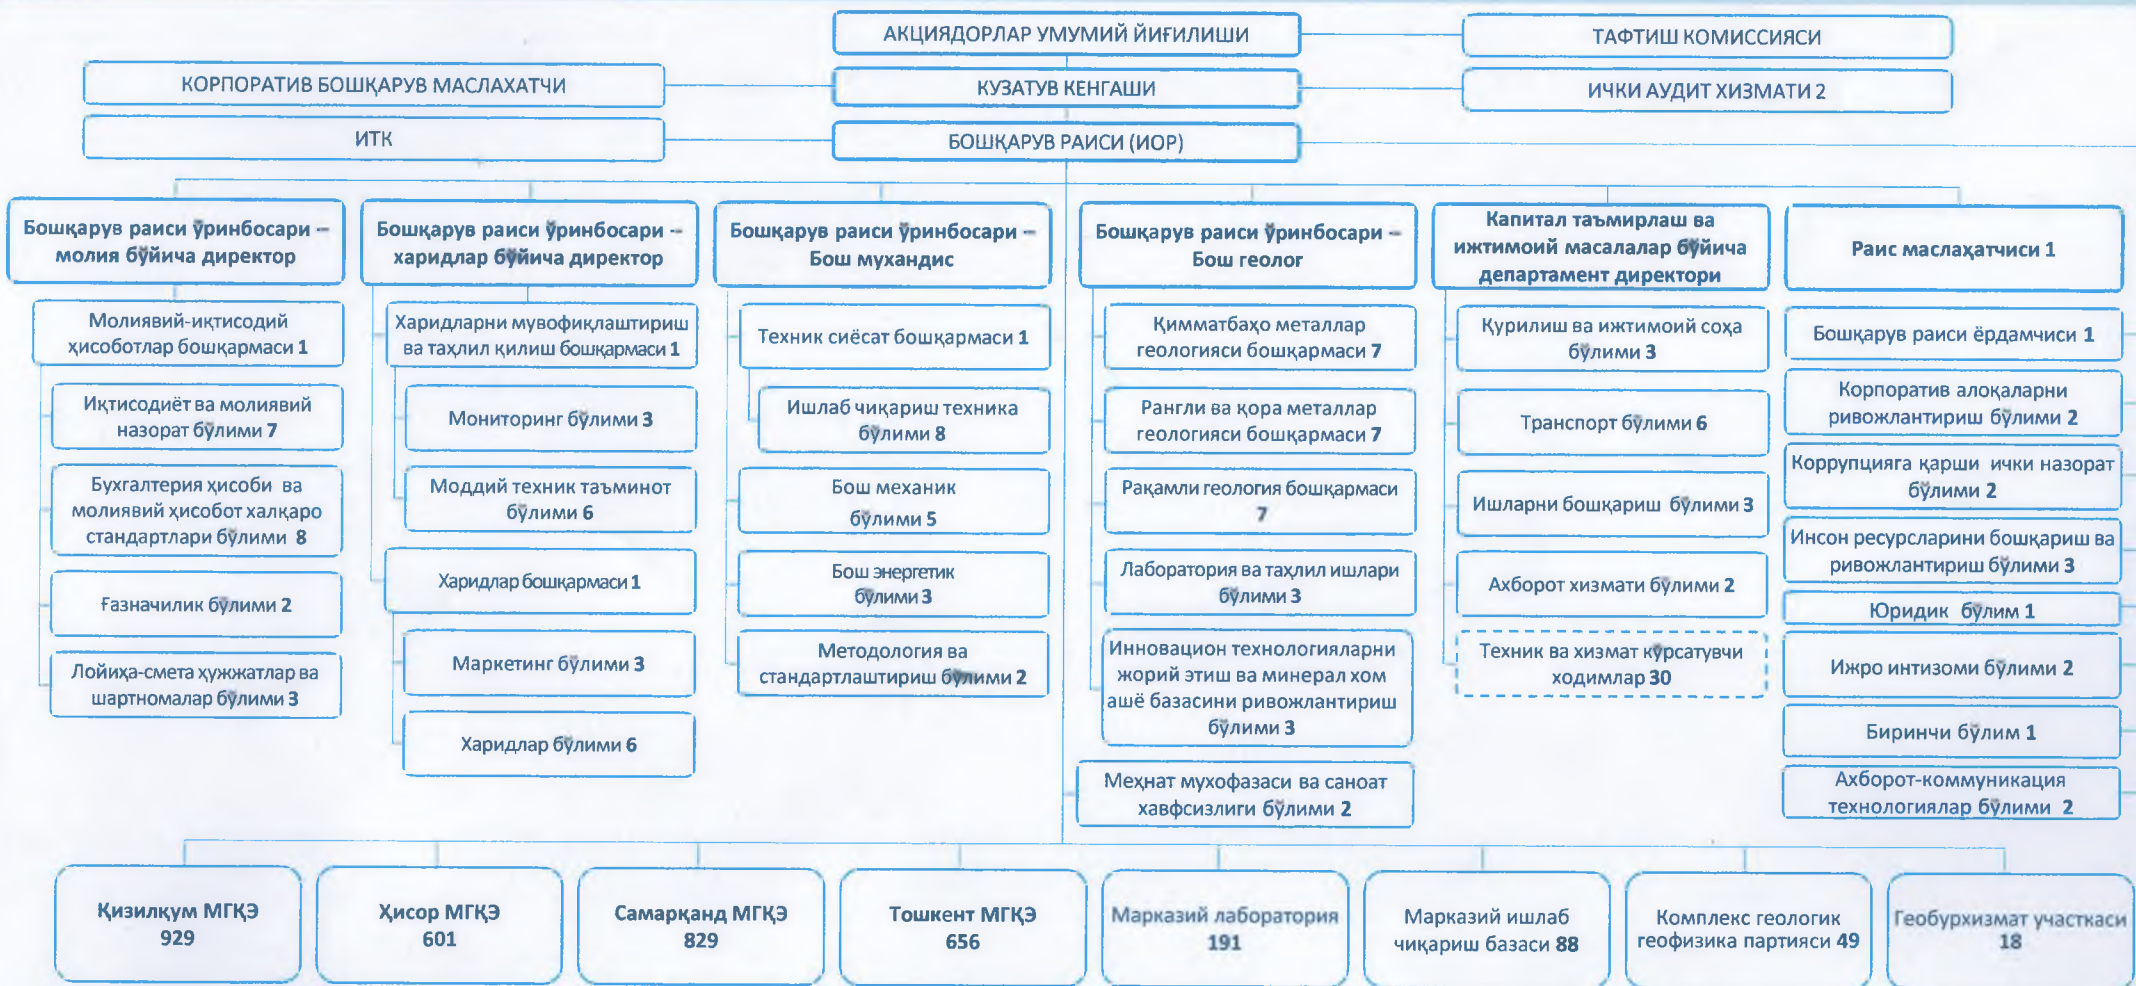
АКЦИЯДОРЛАР УМУМИЙ ЙИҒИЛИШИ

ТАФТИШ КОМИССИЯСИ

КОРПОРАТИВ БОШҚАРУВ МАСЛАХАТЧИ

КУЗАТУВ КЕНГАШИ

ИЧКИ АУДИТ ХИЗМАТИ 2

ИТК

БОШҚАРУВ РАИСИ (ИОР)

Бошқарув раиси ўринбосари – молия бўйича директор

Молиявий-иқтисодий ҳисоботлар бошқармаси 1

Иқтисодиёт ва молиявий назорат бўлими 7

Бухгалтерия ҳисоби ва молиявий ҳисобот халқаро стандартлари бўлими 8

Ғазначилик бўлими 2

Лойиҳа-смета ҳужжатлар ва шартномалар бўлими 3

Бошқарув раиси ўринбосари – харидлар бўйича директор

Харидларни мувофиқлаштириш ва таҳлил қилиш бошқармаси 1

Мониторинг бўлими 3

Моддий техник таъминот бўлими 6

Харидлар бошқармаси 1

Маркетинг бўлими 3

Харидлар бўлими 6

Бошқарув раиси ўринбосари – Бош мухандис

Техник сиёсат бошқармаси 1

Ишлаб чиқариш техника бўлими 8

Бош механик бўлими 5

Бош энергетик бўлими 3

Методология ва стандартлаштириш бўлими 2

Бошқарув раиси ўринбосари – Бош геолог

Қимматбаҳо металлар геологияси бошқармаси 7

Рангли ва қора металлар геологияси бошқармаси 7

Рақамли геология бошқармаси 7

Лаборатория ва таҳлил ишлари бўлими 3

Инновацион технологияларни жорий этиш ва минерал хом ашё базасини ривожлантириш бўлими 3

Меҳнат муҳофазаси ва саноат хавфсизлиги бўлими 2

Капитал таъмирлаш ва ижтимоий масалалар бўйича департамент директори

Қурилиш ва ижтимоий соҳа бўлими 3

Транспорт бўлими 6

Ишларни бошқариш бўлими 3

Ахборот хизмати бўлими 2

Техник ва хизмат кўрсатувчи ходимлар 30

Раис маслаҳатчиси 1

Бошқарув раиси ёрдамчиси 1

Корпоратив алоқаларни ривожлантириш бўлими 2

Коррупцияга қарши ички назорат бўлими 2

Инсон ресурсларини бошқариш ва ривожлантириш бўлими 3

Юридик бўлим 1

Ижро интизоми бўлими 2

Биринчи бўлим 1

Ахборот-коммуникация технологиялар бўлими 2

Қизилқум МГҚЭ 929

Ҳисор МГҚЭ 601

Самарқанд МГҚЭ 829

Тошкент МГҚЭ 656

Марказий лаборатория 191

Марказий ишлаб чиқариш базаси 88

Комплекс геологик геофизика партияси 49

Геобурхизмат участкаси 18